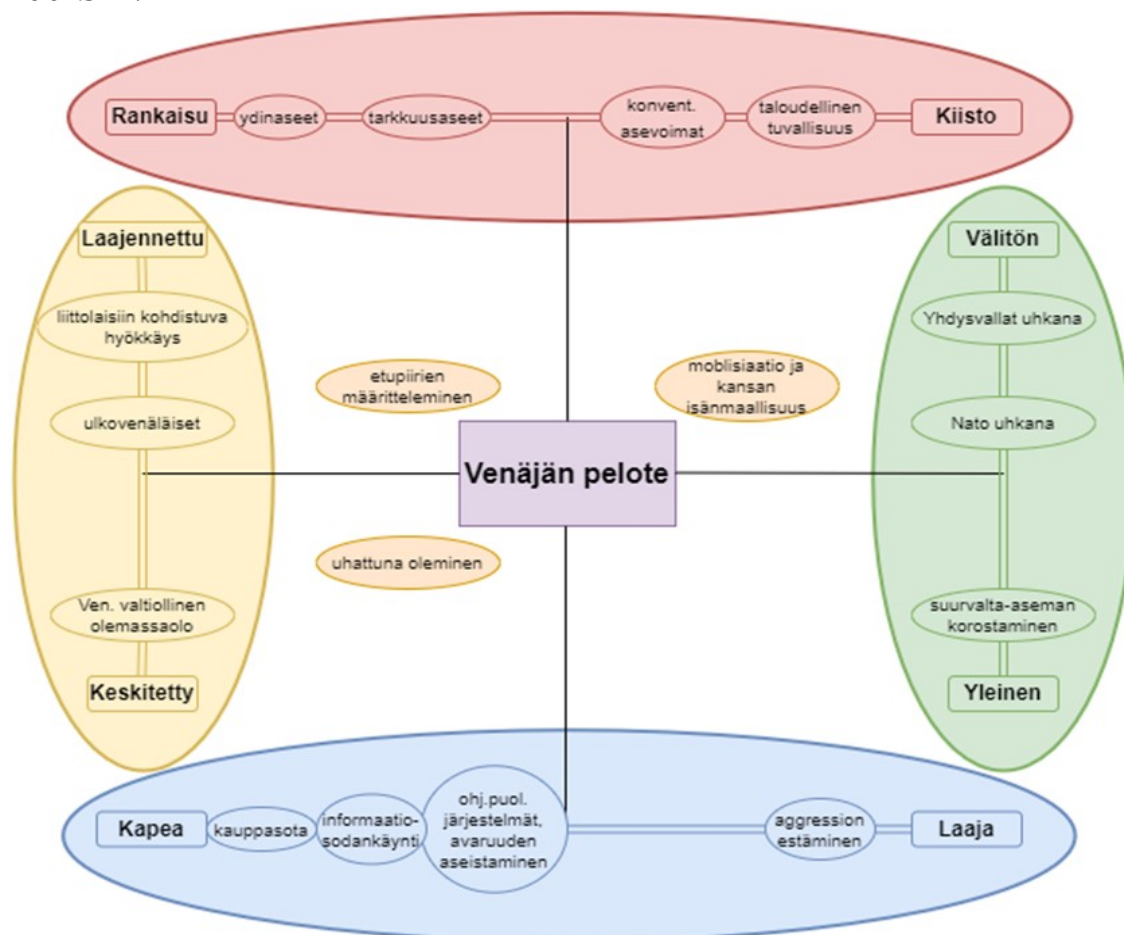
Rankaisu

ydinaseet

tarkkuusaseet

konvent. asevoimat

taloudellinen tuvallisuus

Kiisto

Laajennettu

liittolaisiin kohdistuva hyökkäys

ulkovenäläiset

Ven. valtiollinen olemassaolo

Keskitetty

etupiirien määritteleminen

moblisiaatio ja kansan isänmaallisuus

Venäjän pelote

uhattuna oleminen

Välitön

Yhdysvallat uhkana

Nato uhkana

suurvalta-aseman korostaminen

Yleinen

Kapea

kauppasota

informaatio-sodankäynti

ohj.puol. järjestelmät, avaruuden aseistaminen

aggression estäminen

Laaja